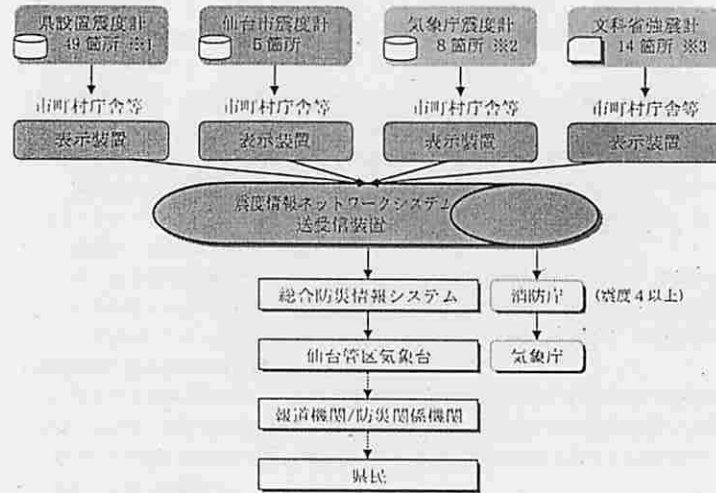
県設置震度計 49箇所 ※1

仙台市震度計 5箇所

気象庁震度計 8箇所 ※2

文科省強震計 14箇所 ※3

市町村庁舎等

表示装置

市町村庁舎等

表示装置

市町村庁舎等

表示装置

市町村庁舎等

表示装置

震度情報ネットワークシステム 送受信装置

総合防災情報システム

消防庁

(震度4以上)

仙台管区気象台

気象庁

報道機関/防災関係機関

県民